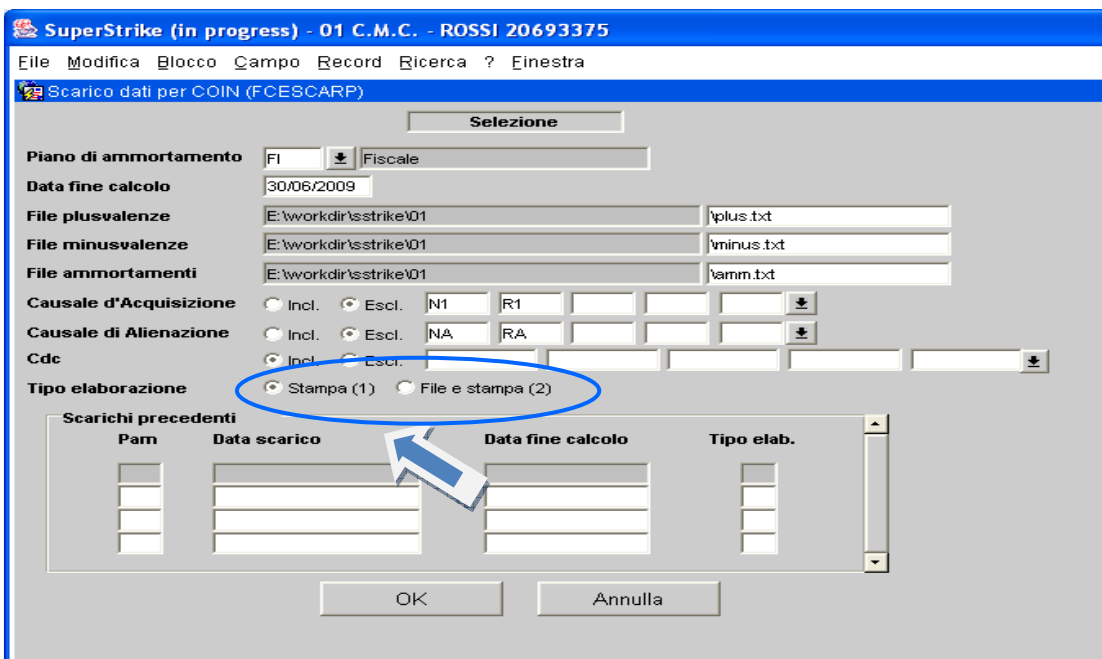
SuperStrike (in progress) - 01 C.M.C. - ROSSI 20693375

File Modifica Blocco Campo Record Ricerca ? Finestra

Scarico dati per COIN (FCESCARP)

Selezione

Piano di ammortamento FI Fiscale

Data fine calcolo 30/06/2009

File plusvalenze E:\workdir\sstrike\01 \plus.txt

File minusvalenze E:\workdir\sstrike\01 \minus.txt

File ammortamenti E:\workdir\sstrike\01 \amm.txt

Causale d'Acquisizione Incl. Escl. N1 R1

Causale di Alienazione Incl. Escl. NA RA

Cdc Incl. Escl.

Tipo elaborazione Stampa (1) File e stampa (2)

Scarichi precedenti

| Pam | Data scarico | Data fine calcolo | Tipo elab. |
|---|---|---|---|

OK Annulla